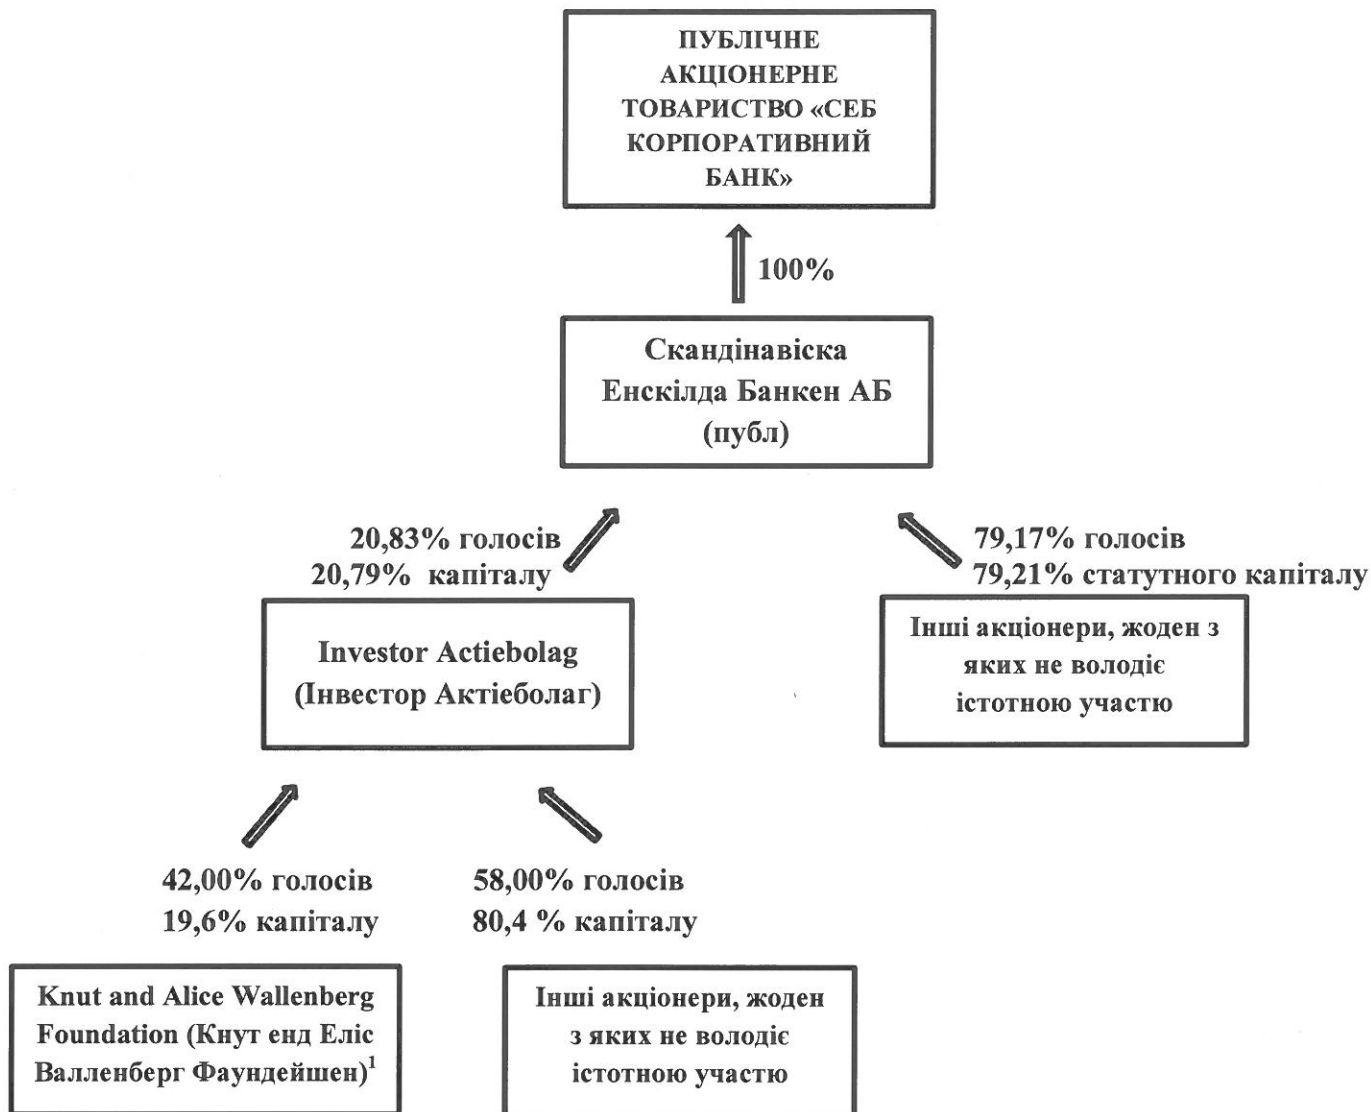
ПУБЛІЧНЕ АКЦІОНЕРНЕ ТОВАРИСТВО «СЕБ КОРПОРАТИВНИЙ БАНК»

100%

Скандінавіска Енскілда Банкен АБ (публ)

20,83% голосів
20,79% капіталу

79,17% голосів
79,21% статутного капіталу

Investor Actiebolag (Інвестор Актіеболаг)

Інші акціонери, жоден з яких не володіє істотною участю

42,00% голосів
19,6% капіталу

58,00% голосів
80,4 % капіталу

Knut and Alice Wallenberg Foundation (Кнут енд Еліс Валленберг Фаундейшен)$^1$

Інші акціонери, жоден з яких не володіє істотною участю